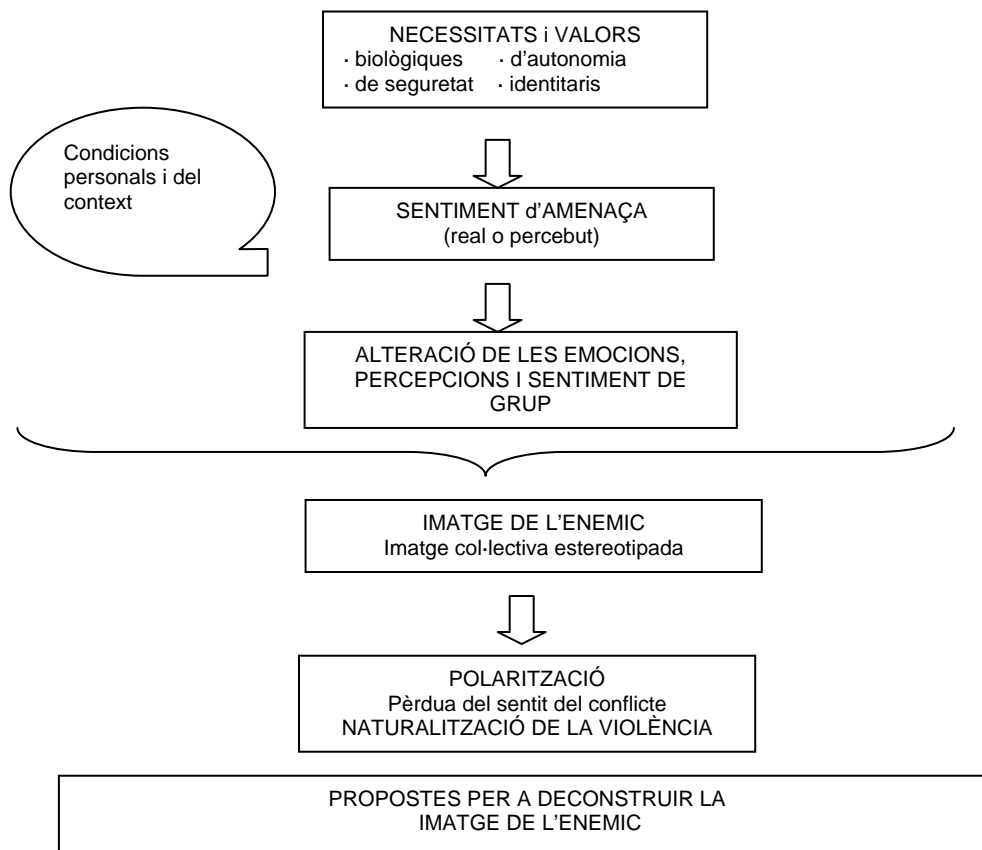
NECESSITATS i VALORS
· biològiques · d'autonomia
· de seguretat · identitaris

Condicions personals i del context

SENTIMENT d'AMENAÇA
(real o percebut)

ALTERACIÓ DE LES EMOCIONS, PERCEPCIONS I SENTIMENT DE GRUP

IMATGE DE L'ENEMIC
Imatge col·lectiva estereotipada

POLARITZACIÓ
Pèrdua del sentit del conflicte
NATURALITZACIÓ DE LA VIOLÈNCIA

PROPOSTES PER A DECONSTRUIR LA IMATGE DE L'ENEMIC